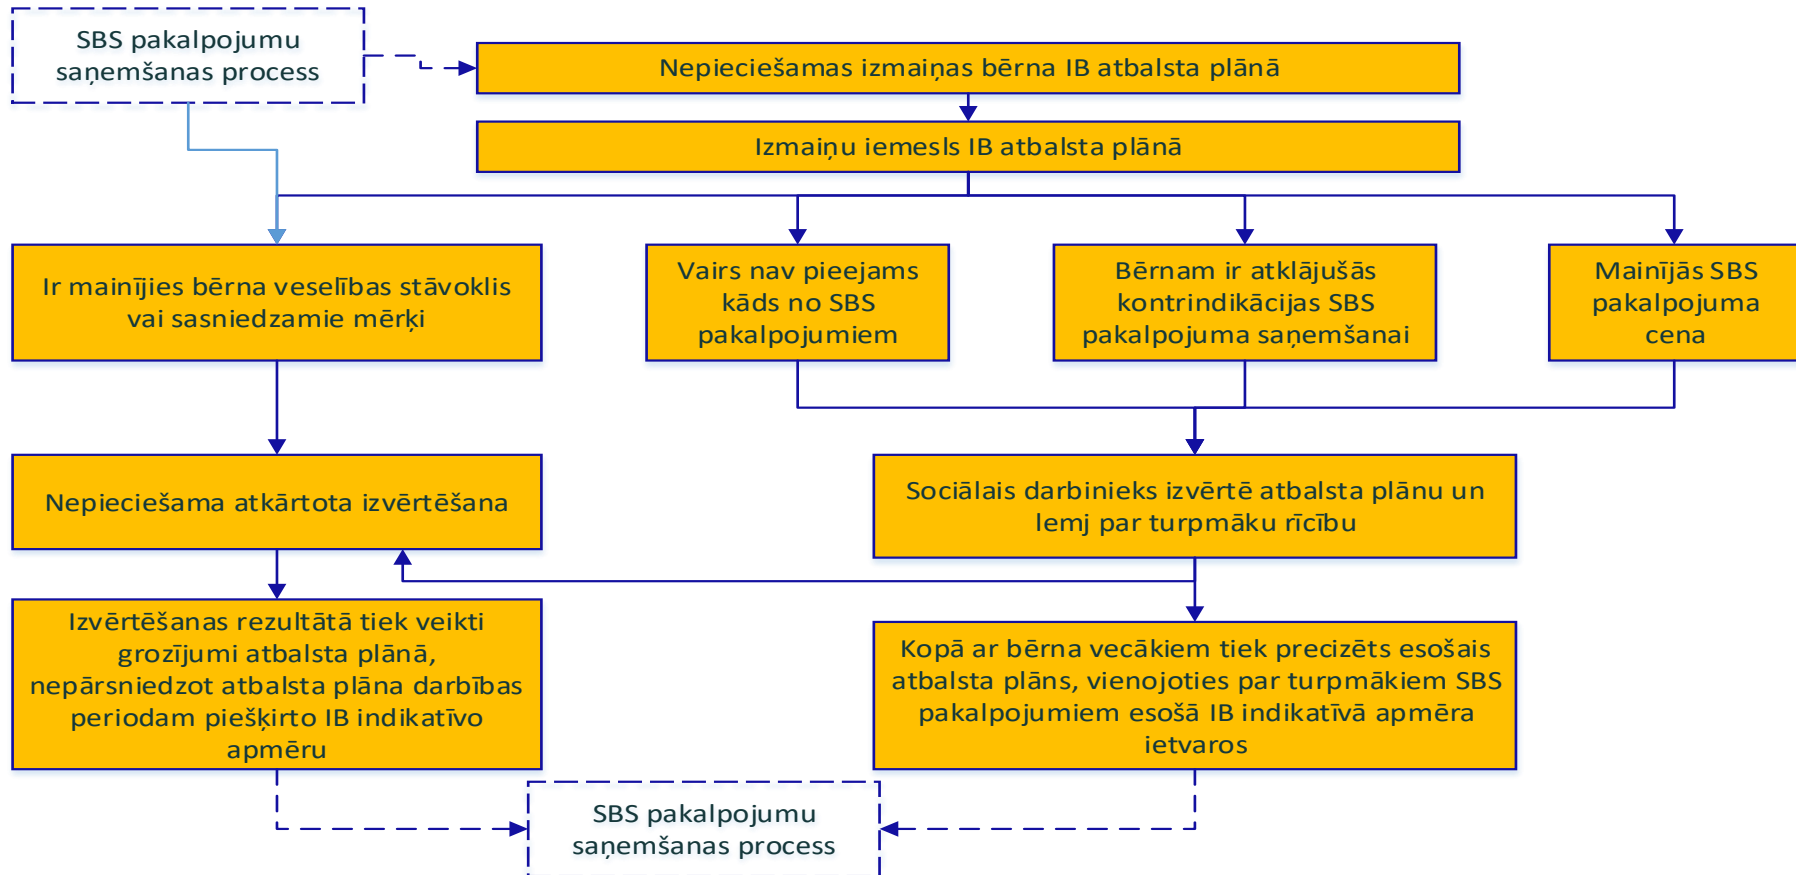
SBS pakalpojumu saņemšanas process

Nepieciešamas izmaiņas bērna IB atbalsta plānā

Izmaiņu iemesls IB atbalsta plānā

Ir mainījies bērna veselības stāvoklis vai sasniedzamie mērķi

Vairs nav pieejams kāds no SBS pakalpojumiem

Bērnam ir atklājušās kontrindikācijas SBS pakalpojuma saņemšanai

Mainījās SBS pakalpojuma cena

Nepieciešama atkārtota izvērtēšana

Sociālais darbinieks izvērtē atbalsta plānu un lemj par turpmāku rīcību

Izvērtēšanas rezultātā tiek veikti grozījumi atbalsta plānā, nepārsniedzot atbalsta plāna darbības periodam piešķirto IB indikatīvo apmēru

Kopā ar bērna vecākiem tiek precizēts esošais atbalsta plāns, vienojoties par turpmākiem SBS pakalpojumiem esošā IB indikatīvā apmēra ietvaros

SBS pakalpojumu saņemšanas process